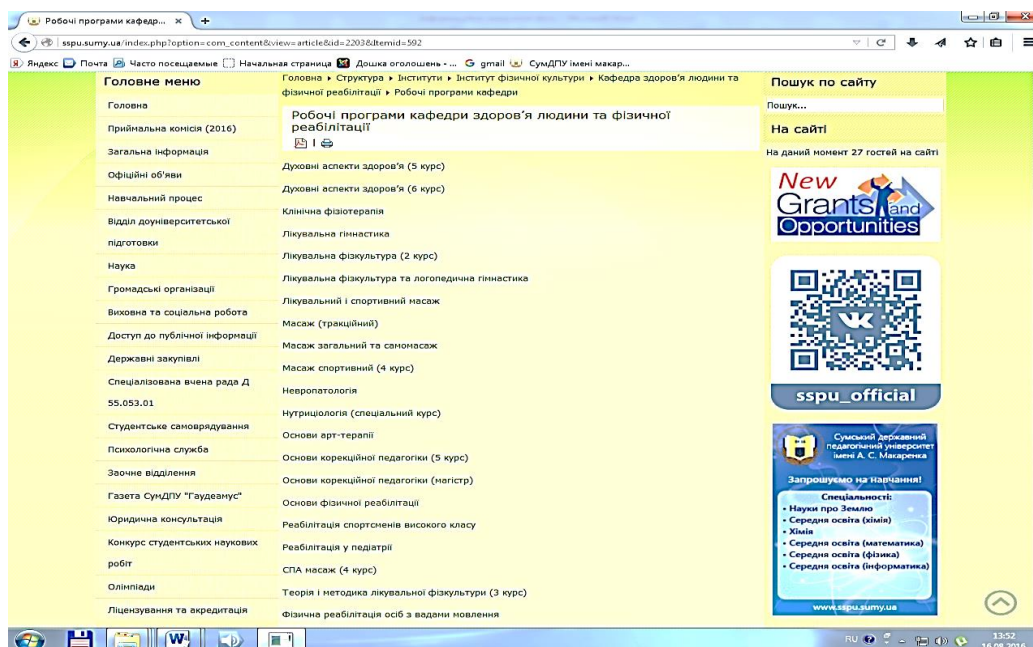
Робочі програми кафедр... ×

sspu.sumy.ua/index.php?option=com_content&view=article&id=2203&Itemid=592

Яндекс Почта Часто посещаемые Начальная страница Дошка оголошень - ... gmail СумДПУ імені Макар...

Головне меню

Головна

Приймальна комісія (2016)

Загальна інформація

Офіційні об'яви

Навчальний процес

Відділ доуніверситетської підготовки

Наука

Громадські організації

Виховна та соціальна робота

Доступ до публічної інформації

Державні закупівлі

Спеціалізована вчена рада Д 55.053.01

Студентське самоврядування

Психологічна служба

Заочне відділення

Газета СумДПУ "Гаудеамус"

Юридична консультація

Конкурс студентських наукових робіт

Олімпіади

Ліцензування та акредитація

Головна ▸ Структура ▸ Інститути ▸ Інститут фізичної культури ▸ Кафедра здоров'я людини та фізичної реабілітації ▸ Робочі програми кафедри

Робочі програми кафедри здоров'я людини та фізичної реабілітації

Духовні аспекти здоров'я (5 курс)

Духовні аспекти здоров'я (6 курс)

Клінічна фізіотерапія

Лікувальна гімнастика

Лікувальна фізкультура (2 курс)

Лікувальна фізкультура та логопедична гімнастика

Лікувальний і спортивний масаж

Масаж (тракційний)

Масаж загальний та самомасаж

Масаж спортивний (4 курс)

Невропатологія

Нутриціологія (спеціальний курс)

Основи арт-терапії

Основи корекційної педагогіки (5 курс)

Основи корекційної педагогіки (магістр)

Основи фізичної реабілітації

Реабілітація спортсменів високого класу

Реабілітація у педіатрії

СПА масаж (4 курс)

Теорія і методика лікувальної фізкультури (3 курс)

Фізична реабілітація осіб з вадами мовлення

Пошук по сайту

Пошук...

На сайті

На даний момент 27 гостей на сайті

New Grants and Opportunities

sspu_official

Сумський державний педагогічний університет імені А. С. Макаренка

Запрошуємо на навчання!

Спеціальності:
• Науки про Землю
• Середня освіта (хімія)
• Хімія
• Середня освіта (математика)
• Середня освіта (фізика)
• Середня освіта (інформатика)

www.sspu.sumy.ua

RU 13:52 16.08.2016